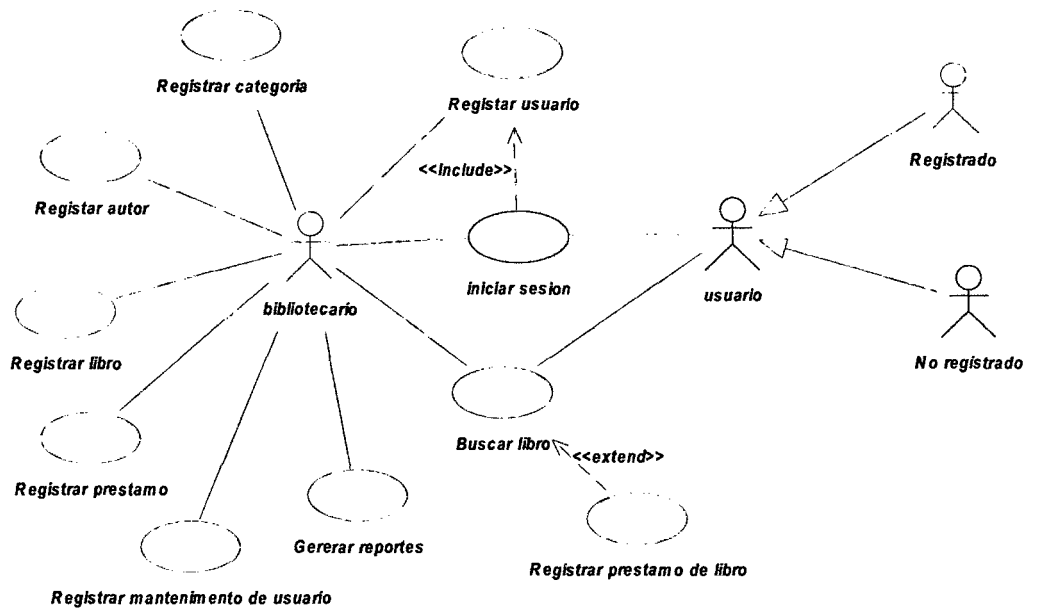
Registrar categoria

Registar usuario

<<include>>

Registrado

Registar autor

iniciar sesion

usuario

bibliotecario

Registrar libro

No registrado

Buscar libro

<<extend>>

Registrar prestamo

Gererar reportes

Registrar prestamo de libro

Registrar mantenimento de usuario